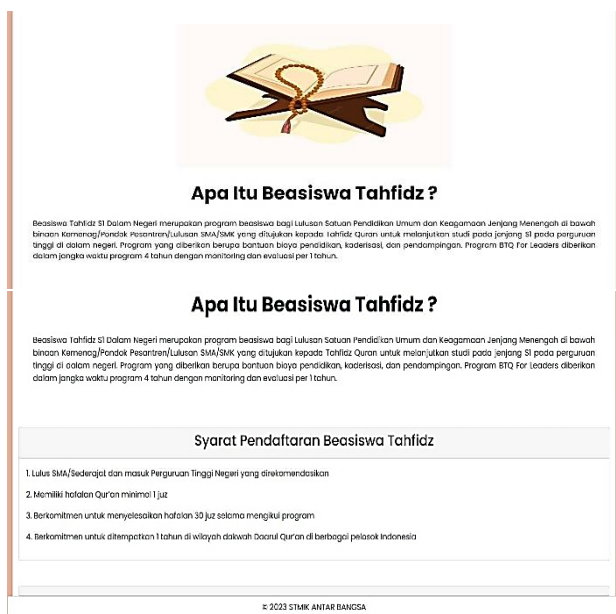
Apa Itu Beasiswa Tahfidz ?

Beasiswa Tahfidz S1 Dalam Negeri merupakan program beasiswa bagi Lulusan Satuan Pendidikan Umum dan Keagamaan Jenjang Menengah di bawah binaan Kemenag/Pondok Pesantren/Lulusan SMA/SMK yang ditujukan kepada Tahfidz Quran untuk melanjutkan studi pada jenjang S1 pada perguruan tinggi di dalam negeri. Program yang diberikan berupa bantuan biaya pendidikan, kaderisasi, dan pendampingan. Program BTQ For Leaders diberikan dalam jangka waktu program 4 tahun dengan monitoring dan evaluasi per 1 tahun.

Apa Itu Beasiswa Tahfidz ?

Beasiswa Tahfidz S1 Dalam Negeri merupakan program beasiswa bagi Lulusan Satuan Pendidikan Umum dan Keagamaan Jenjang Menengah di bawah binaan Kemenag/Pondok Pesantren/Lulusan SMA/SMK yang ditujukan kepada Tahfidz Quran untuk melanjutkan studi pada jenjang S1 pada perguruan tinggi di dalam negeri. Program yang diberikan berupa bantuan biaya pendidikan, kaderisasi, dan pendampingan. Program BTQ For Leaders diberikan dalam jangka waktu program 4 tahun dengan monitoring dan evaluasi per 1 tahun.

Syarat Pendaftaran Beasiswa Tahfidz

1. Lulus SMA/Sederajat dan masuk Perguruan Tinggi Negeri yang direkomendasikan

2. Memiliki hafalan Qur'an minimal 1 juz

3. Berkomitmen untuk menyelesaikan hafalan 30 juz selama mengikuti program

4. Berkomitmen untuk ditempatkan 1 tahun di wilayah dakwah Daarul Qur'an di berbagai pelosok Indonesia

© 2023 STMIK ANTAR BANGSA